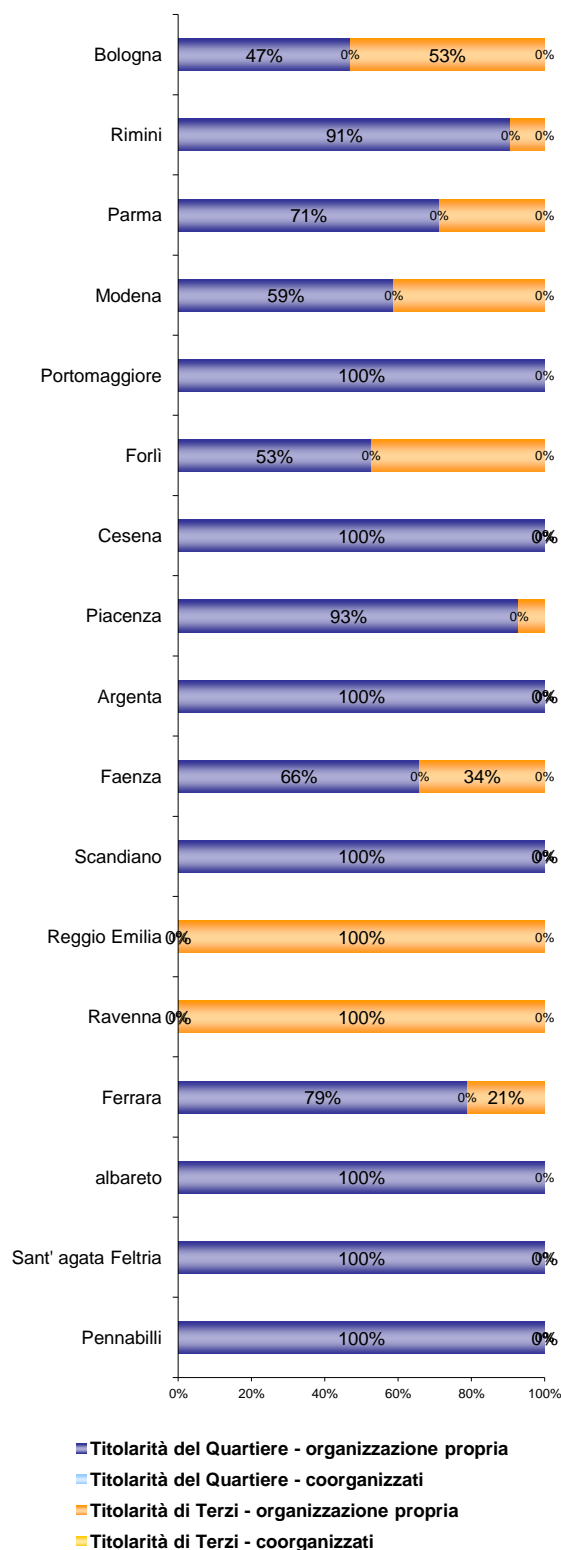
Bologna 47% 0% 53% 0%

Rimini 91% 0% 0%

Parma 71% 0% 0%

Modena 59% 0% 0%

Portomaggiore 100% 0%

Forlì 53% 0% 0%

Cesena 100% 0%0%

Piacenza 93% 0%

Argenta 100% 0%0%

Faenza 66% 0% 34% 0%

Scandiano 100% 0%0%

Reggio Emilia 0%0% 100% 0%

Ravenna 0%0% 100% 0%

Ferrara 79% 0% 21%

albareto 100% 0%

Sant' agata Feltria 100% 0%0%

Pennabilli 100% 0%0%

0% 20% 40% 60% 80% 100%

Titolarità del Quartiere - organizzazione propria
Titolarità del Quartiere - coorganizzati
Titolarità di Terzi - organizzazione propria
Titolarità di Terzi - coorganizzati